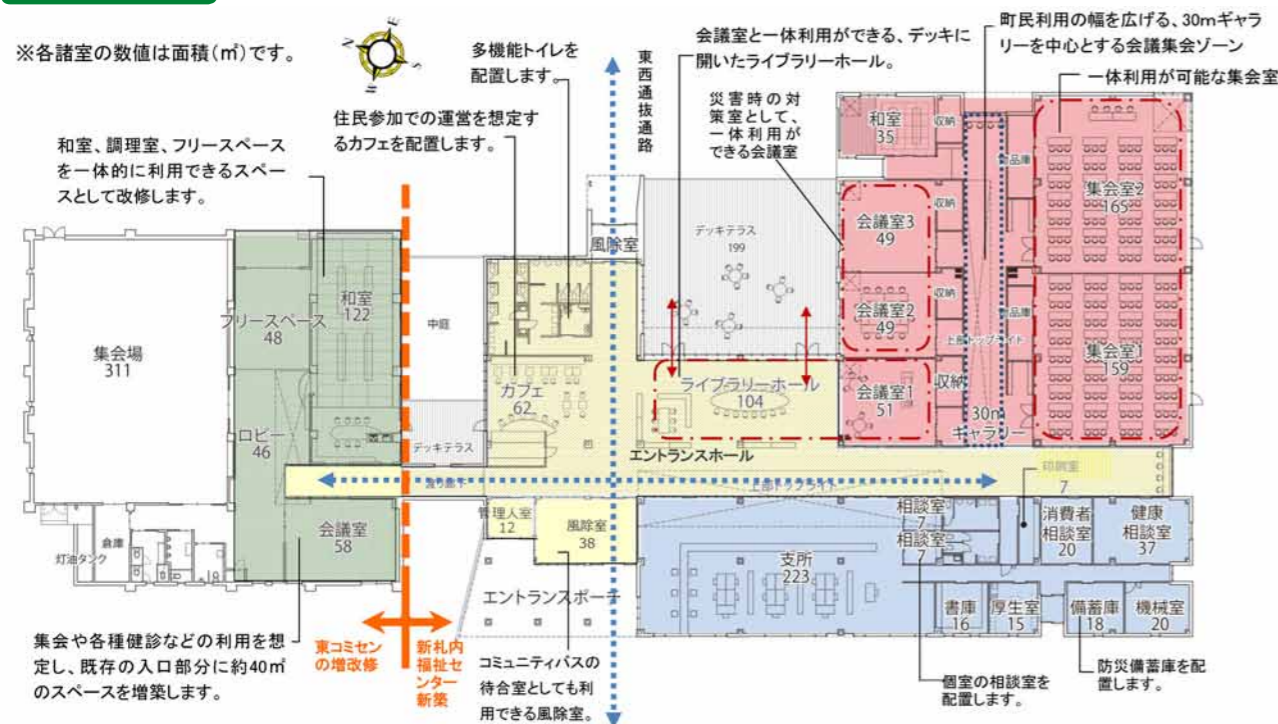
※各諸室の数値は面積(㎡)です。

多機能トイレを配置します。

東西通抜通路

会議室と一体利用ができる、デッキに開いたライブラリーホール。

町民利用の幅を広げる、30mギャラリーを中心とする会議集会ゾーン

一体利用が可能な集会室

住民参加での運営を想定するカフェを配置します。

災害時の対策室として、一体利用ができる会議室

和室、調理室、フリースペースを一体的に利用できるスペースとして改修します。

和室
35

収納

備品庫

集会室2
165

風除室

デッキテラス
199

会議室3
49

収納

和室
122

フリースペース
48

中庭

会議室2
49

備品庫

上部トップライト

集会場
311

集会室1
159

カフェ
62

ライブラリーホール
104

会議室1
51

収納

30m
ギャラリー

ロビー
46

デッキテラス

エントランスホール

印刷室
7

管理人室
12

風除室
38

相談室
7

相談室
7

消費者相談室
20

健康相談室
37

倉庫

灯油タンク

会議室
58

支所
223

エントランスポーチ

書庫
16

厚生室
15

備蓄庫
18

機械室
20

集会や各種健診などの利用を想定し、既存の入口部分に約40㎡のスペースを増築します。

東コミセンの増改修

新札内福祉センター新築

コミュニティバスの待合室としても利用できる風除室。

個室の相談室を配置します。

防災備蓄庫を配置します。